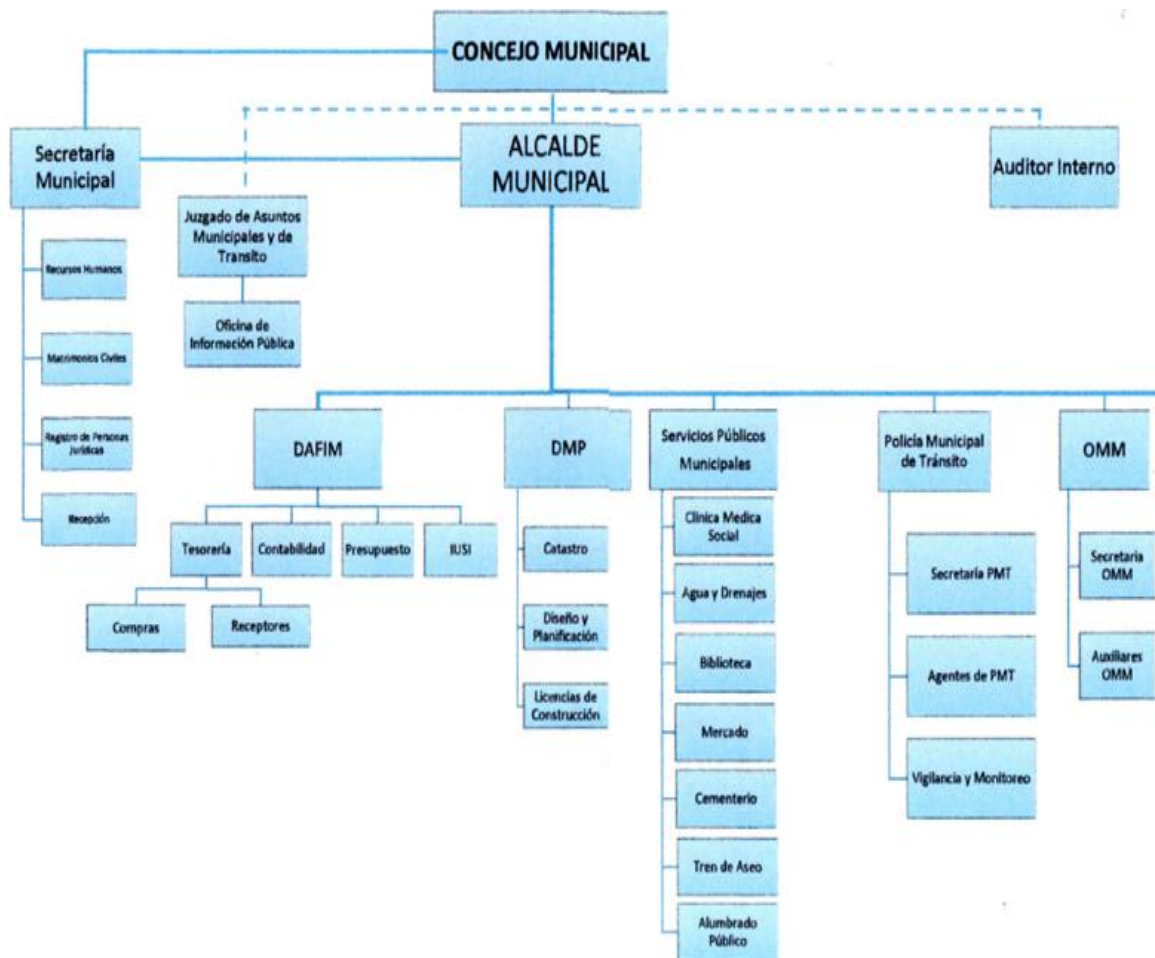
CONCEJO MUNICIPAL

Secretaría Municipal

ALCALDE MUNICIPAL

Auditor Interno

Juzgado de Asuntos Municipales y de Transito

Oficina de Información Pública

Recursos Humanos

Matrimonios Civiles

Registro de Personas Jurídicas

Recepción

DAFIM

Tesorería

Contabilidad

Presupuesto

IUSI

Compras

Receptores

DMP

Catastro

Diseño y Planificación

Licencias de Construcción

Servicios Públicos Municipales

Clinica Medica Social

Agua y Drenajes

Biblioteca

Mercado

Cementerio

Tren de Aseo

Alumbrado Público

Policía Municipal de Tránsito

Secretaría PMT

Agentes de PMT

Vigilancia y Monitoreo

OMM

Secretaria OMM

Auxiliares OMM